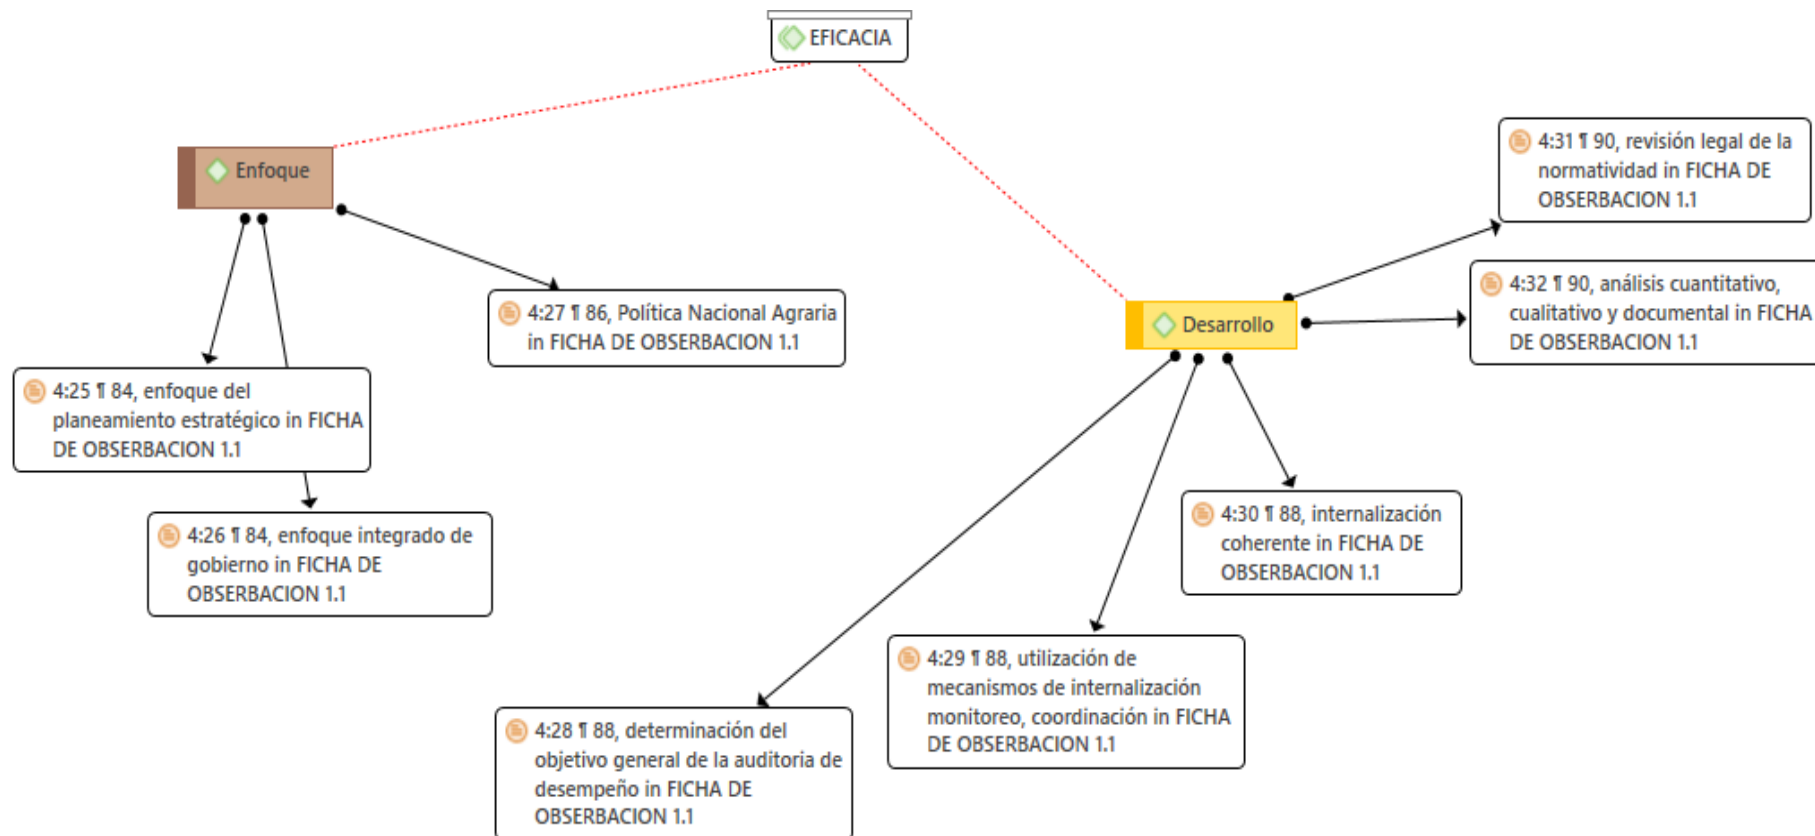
EFICACIA

Enfoque

4:27 ¶ 86, Política Nacional Agraria in FICHA DE OBSERBACION 1.1

4:25 ¶ 84, enfoque del planeamiento estratégico in FICHA DE OBSERBACION 1.1

4:26 ¶ 84, enfoque integrado de gobierno in FICHA DE OBSERBACION 1.1

Desarrollo

4:31 ¶ 90, revisión legal de la normatividad in FICHA DE OBSERBACION 1.1

4:32 ¶ 90, análisis cuantitativo, cualitativo y documental in FICHA DE OBSERBACION 1.1

4:30 ¶ 88, internalización coherente in FICHA DE OBSERBACION 1.1

4:29 ¶ 88, utilización de mecanismos de internalización monitoreo, coordinación in FICHA DE OBSERBACION 1.1

4:28 ¶ 88, determinación del objetivo general de la auditoria de desempeño in FICHA DE OBSERBACION 1.1